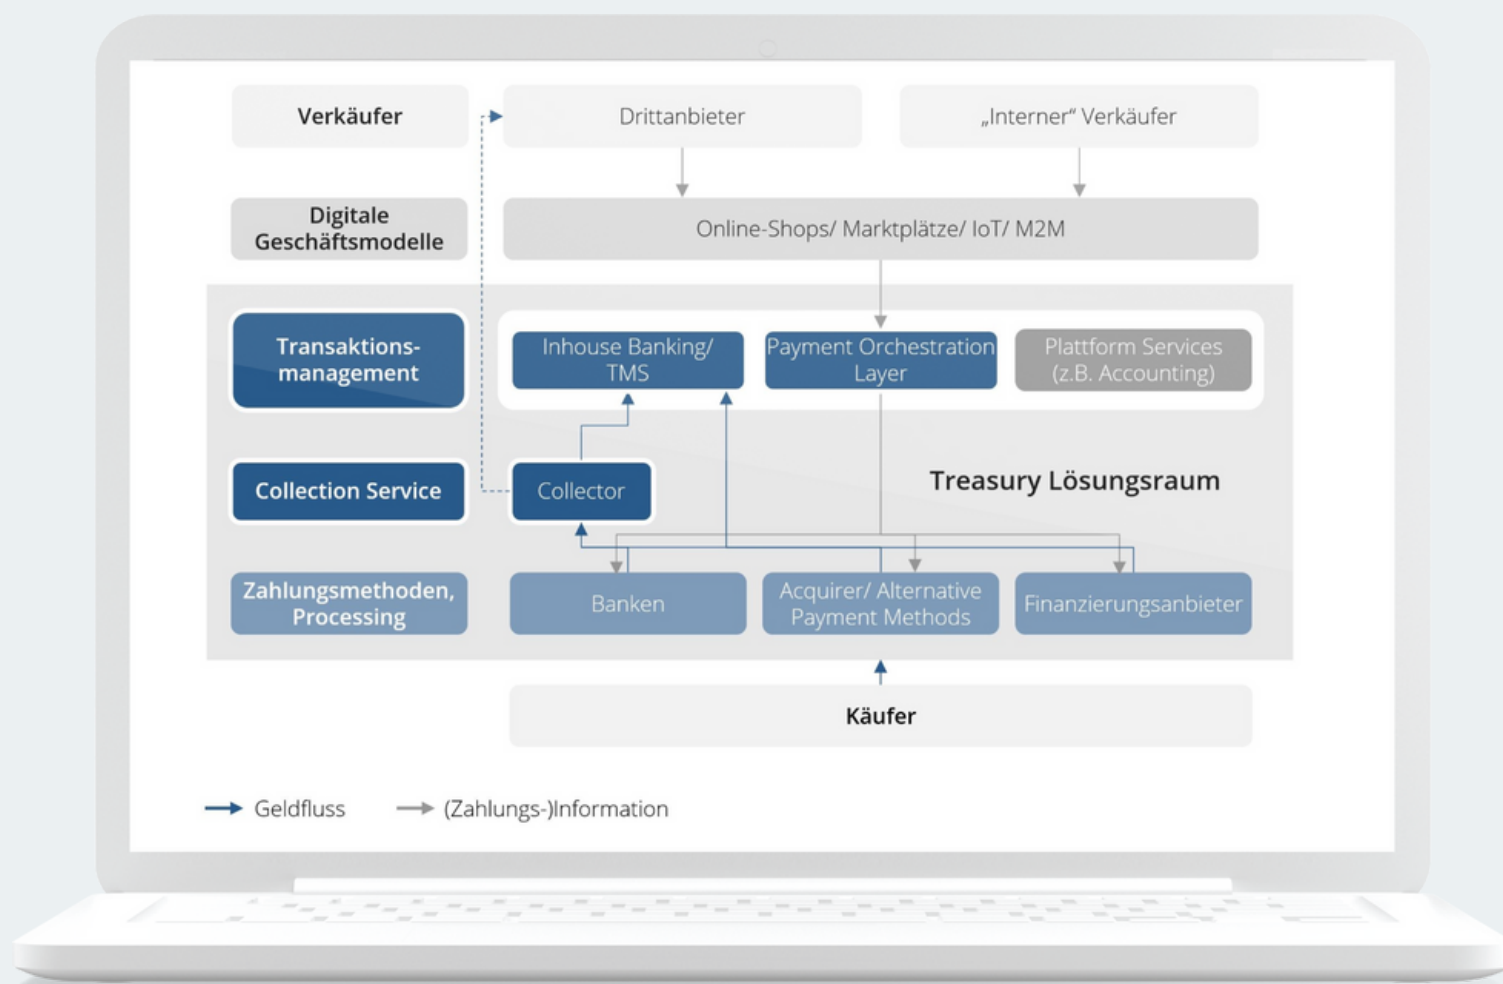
Verkäufer

Drittanbieter

„Interner“ Verkäufer

Digitale Geschäftsmodelle

Online-Shops/ Marktplätze/ IoT/ M2M

Transaktionsmanagement

Inhouse Banking/ TMS

Payment Orchestration Layer

Plattform Services (z.B. Accounting)

Collection Service

Collector

Treasury Lösungsraum

Zahlungsmethoden, Processing

Banken

Acquirer/ Alternative Payment Methods

Finanzierungsanbieter

Käufer

Geldfluss

(Zahlungs-)Information